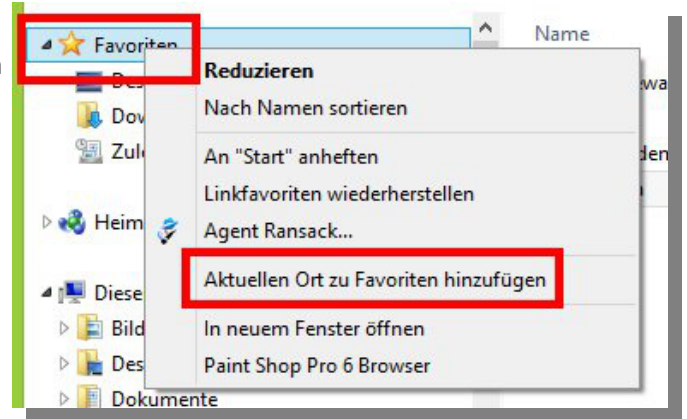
Favoriten
Des
Dov
Zule
Heim
Diese
Bild
Des
Dokumente
Name
wa
den
Reduzieren
Nach Namen sortieren
An "Start" anheften
Linkfavoriten wiederherstellen
Agent Ransack...
Aktuellen Ort zu Favoriten hinzufügen
In neuem Fenster öffnen
Paint Shop Pro 6 Browser